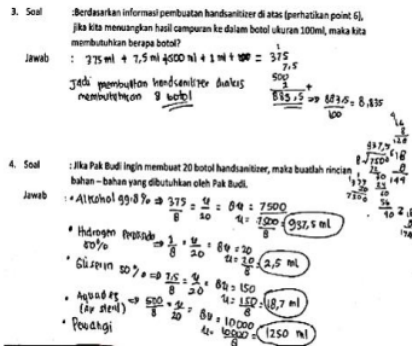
3. Soal : Berdasarkan informasi pembuatan handsanitizer di atas (perhatikan point 6), jika kita menuangkan hasil campuran ke dalam botol ukuran 100ml, maka kita membutuhkan berapa botol?

Jawab : 375 ml + 7,5 ml + 500 ml + 1 ml + 100 = 375
7,5
500
1
883,5 → $\frac{883,5}{100}$ = 8,835

Jadi pembuatan handsanitizer diatas membutuhkan 8 botol

4. Soal : Jika Pak Budi ingin membuat 20 botol handsanitizer, maka buatlah rincian bahan – bahan yang dibutuhkan oleh Pak Budi.

Jawab : • Alkohol 99,8% ⇒ $\frac{375}{8} = \frac{4}{20}$ ⇒ 8y = 7500
y = $\frac{7500}{8}$ = 937,5 ml

• Hidrogen peroxide 50% ⇒ $\frac{1}{8} = \frac{4}{20}$ ⇒ 8y = 20
y = $\frac{20}{8}$ = 2,5 ml

• Gliserin 50% ⇒ $\frac{7,5}{8} = \frac{4}{20}$ ⇒ 8y = 150
y = $\frac{150}{8}$ = 18,7 ml

• Aquades (Air steril) ⇒ $\frac{500}{8} = \frac{4}{20}$ ⇒ 8y = 10.000
y = $\frac{10000}{8}$ = 1250 ml

• Pewangi

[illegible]